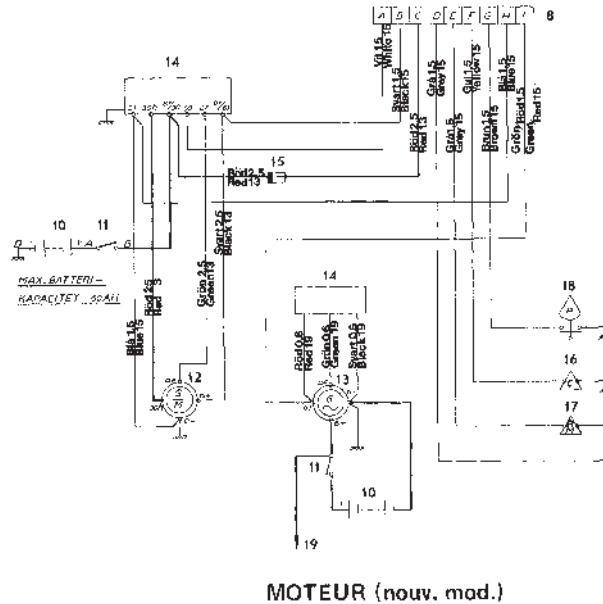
A B C D E F G H I 8

14

Vit 1,5
White 15
Svart 1,5
Black 15
Grå 1,5
Grey 15
Gul 1,5
Yellow 15
Blå 1,5
Blue 15
Röd 2,5
Red 13
Grå 1,5
Grey 15
Brun 1,5
Brown 15
Grön/Röd 1,5
Green/Red 15

15
Röd 2,5
Red 13

10 11

MAX. BATTERI-
KAPACITET 60AH

Svart 2,5
Black 13
Grön 2,5
Green 13
Röd 2,5
Red 13
Blå 1,5
Blue 15

12

14
Röd 0,8
Red 19
Grön 0,8
Green 19
Svart 0,8
Black 19

13

18
16
17

11
10

19

MOTEUR (nouv. mod.)